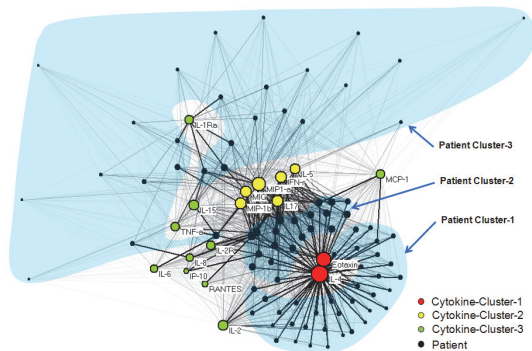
IL-1Ra
IL-5
IFN-
MIP1-a
MIG
MIP-1b
IL17
IL-15
MCP-1
TNF-a
IL-2R
IL-8
IL-6
IP-10
RANTES
Eotaxin
IL-2

Patient Cluster-3
Patient Cluster-2
Patient Cluster-1

Cytokine-Cluster-1
Cytokine-Cluster-2
Cytokine-Cluster-3
Patient